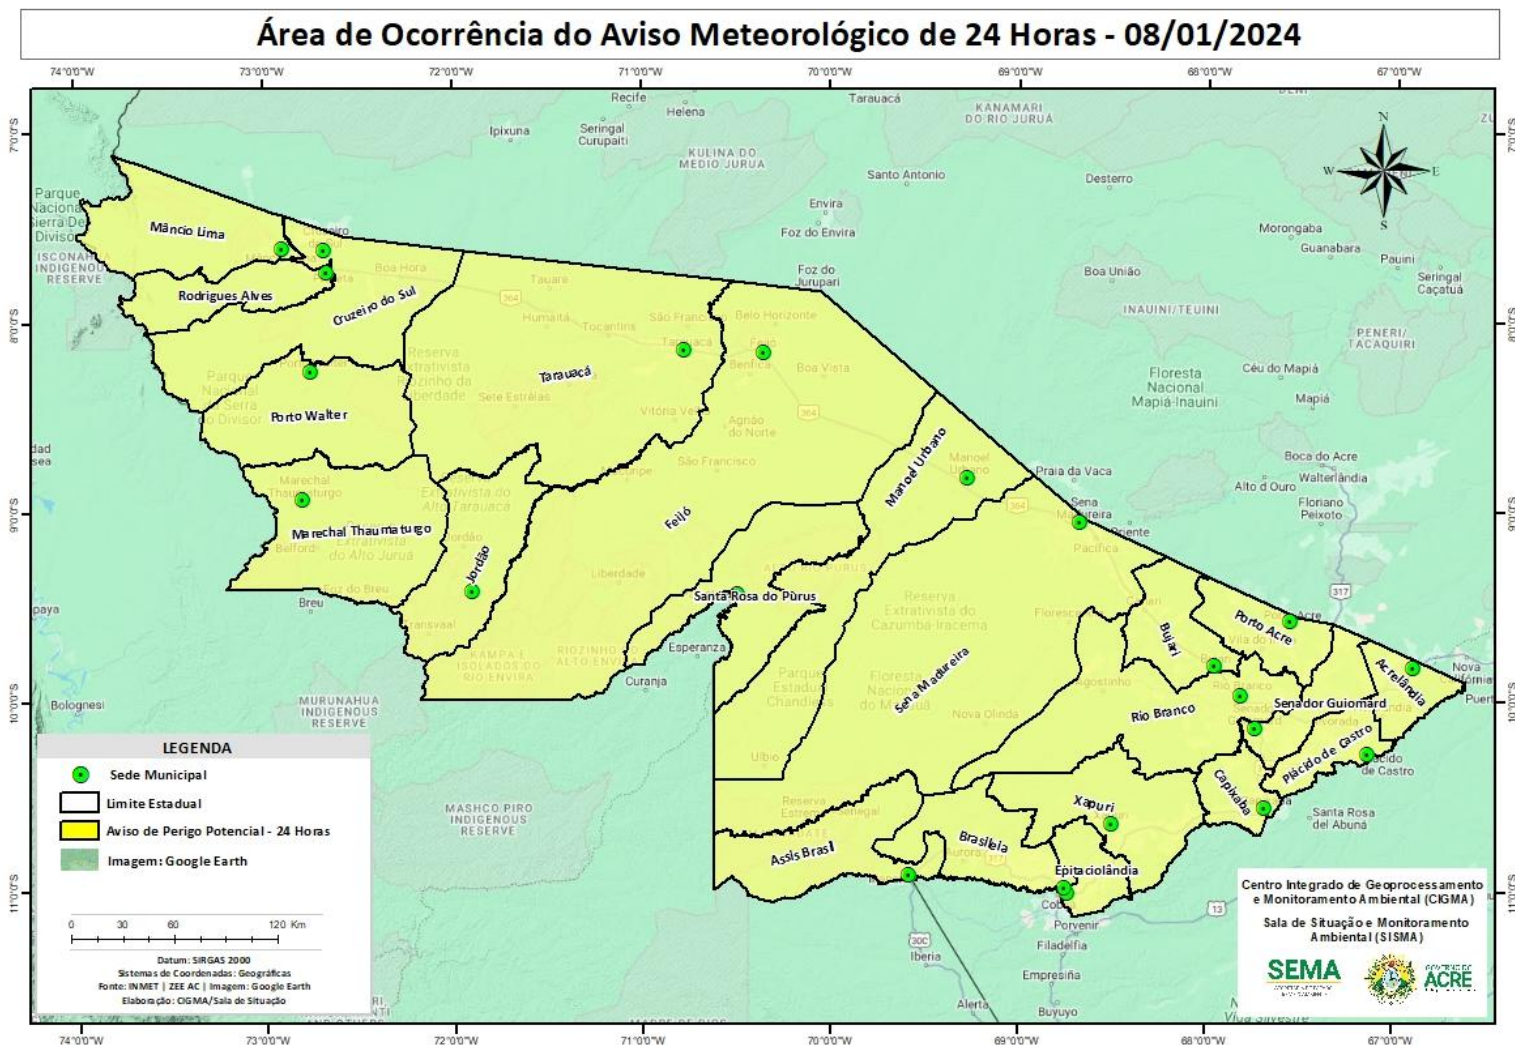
Área de Ocorrência do Aviso Meteorológico de 24 Horas - 08/01/2024

74°0'0"W 73°0'0"W 72°0'0"W 71°0'0"W 70°0'0"W 69°0'0"W 68°0'0"W 67°0'0"W

7°0'0"S 8°0'0"S 9°0'0"S 10°0'0"S 11°0'0"S

Mâncio Lima
Rodrigues Alves
Cruzeiro do Sul
Porto Walter
Marechal Thaumaturgo
Jordão
Tarauacá
Feijó
Santa Rosa do Purus
Manoel Urbano
Sena Madureira
Bujari
Porto Acre
Acrelândia
Rio Branco
Senador Guiomard
Plácido de Castro
Capixaba
Xapuri
Brasiléia
Epitaciolândia
Assis Brasil

Recife
Helena
Ipixuna
Seringal Curupaiti
KULINA DO MEDIO JURUA
Tarauacá
KANAMARI DO RIO JURUÁ
Santo Antonio
Desterro
Envira
Foz do Envira
Foz do Jurupari
Boa União
Morongaba
Guanabara
Pauini
Seringal Caçatuá
INAUINI/TEUINI
PENERI/TACAQUIRI
Floresta Nacional Mapiá-Inauini
Céu do Mapiá
Mapiá
Boca do Acre
Walterlândia
Alto d'Ouro
Floriano Peixoto
Praia da Vaca
Parque Nacional Serra Do Divisor
ISCONAHUA INDIGENOUS RESERVE
Boa Hora
Tauare
Humaitá
Tocantins
São Francisco
Belo Horizonte
Benfica
Boa Vista
Reserva Extrativista Riozinho da Liberdade
Sete Estrelas
Vitória Velha
Agnão do Norte
São Francisco
Reserva Extrativista do Alto Tarauacá
Reserva Extrativista do Alto Juruá
Belford
Foz do Breu
Breu
Liberdade
Transvaal
Esperanza
Curanja
RIOZINHO DO ALTO ENVIRA
Reserva Extrativista do Cazumbá-Iracema
Parque Estadual Chandless
Floresta Nacional do Macauã
Nova Olinda
Ulbio
Reserva Extrativista Chico Mendes
Cobija
Porvenir
Filadelfia
Empresiña
Iberia
Alerta
Buyuyo
Santa Rosa del Abunã
Nova Califórnia
Puerto
Bolognesi
MURUNAHUA INDIGENOUS RESERVE
MASHCO PIRO INDIGENOUS RESERVE
Villa Silvestre
364
317
13
30C

N
S
E
W

LEGENDA
Sede Municipal
Limite Estadual
Aviso de Perigo Potencial - 24 Horas
Imagem: Google Earth

0 30 60 120 Km

Datum: SIRGAS 2000
Sistemas de Coordenadas: Geográficas
Fonte: INMET | ZEE AC | Imagem: Google Earth
Elaboração: CIGMA/Sala de Situação

Centro Integrado de Geoprocessamento e Monitoramento Ambiental (CIGMA)
Sala de Situação e Monitoramento Ambiental (SISMA)
SEMA
GOVERNO DO ACRE